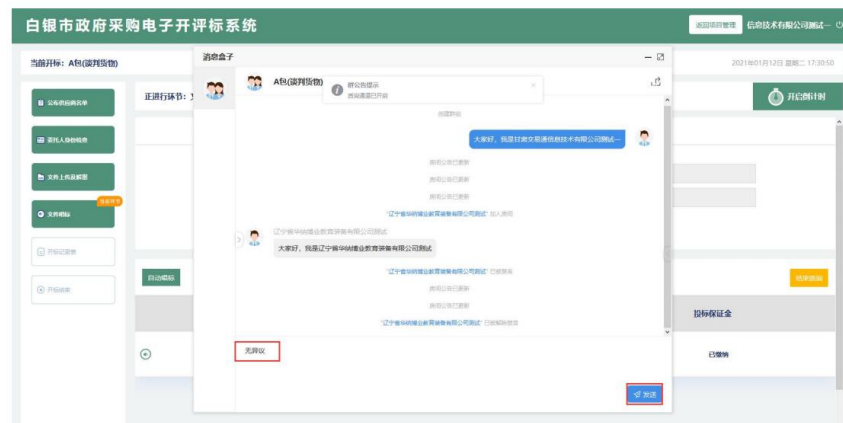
白银市政府采购电子开评标系统

返回项目管理 信息技术有限公司测试一

当前开标：A包(谈判货物)

2021年01月12日 星期二 17:30:50

公布供应商名单

委托人身份核查

文件上传及解密

文件唱标

当前环节

开标记录表

开标结束

正进行环节：

开启倒计时

自动唱标

结束唱标

投标保证金

已缴纳

消息盒子

A包(谈判货物)

评论公告提示

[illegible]

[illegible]

大家好，我是甘肃文思通信技术有限公司测试一

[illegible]

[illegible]

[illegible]

"辽宁省华纳建业教育装备有限公司测试" 加入房间

辽宁省华纳建业教育装备有限公司测试

大家好，我是辽宁省华纳建业教育装备有限公司测试

"辽宁省华纳建业教育装备有限公司测试" 已经禁言

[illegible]

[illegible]

"辽宁省华纳建业教育装备有限公司测试" 已经解除禁言

无异议

发送